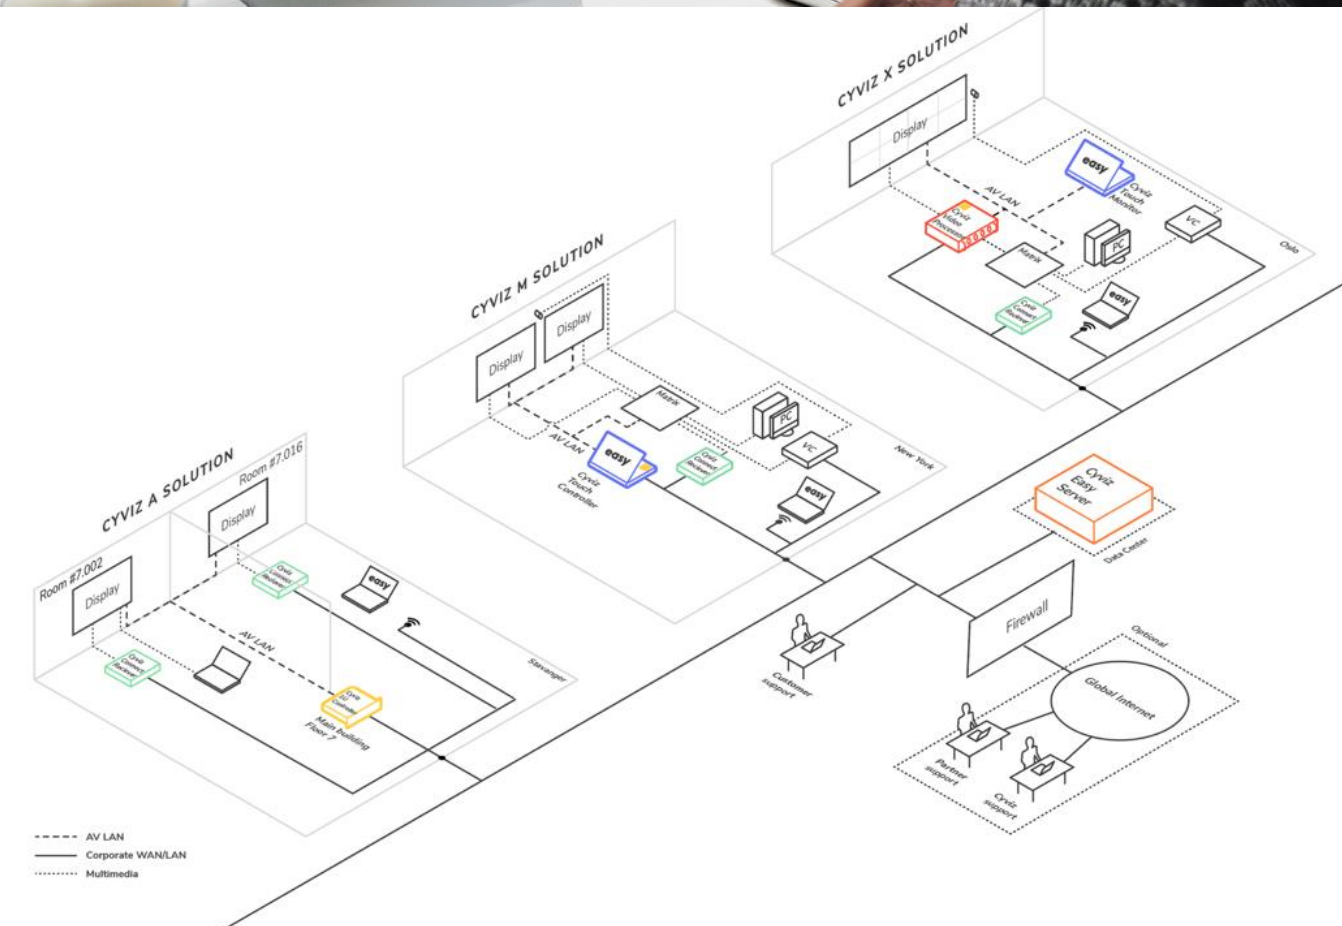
CYVIZ X SOLUTION

Display

AV LAN

easy

Cyviz Touch Monitor

Cyviz Video Processor

VC

PC

Matrix

Oslo

easy

Cyviz Connect Receiver

CYVIZ M SOLUTION

Display

Display

Matrix

PC

AV LAN

easy

Cyviz Touch Controller

Cyviz Connect Receiver

VC

New York

easy

CYVIZ A SOLUTION

Room #7.016

Display

Room #7.002

Display

Cyviz Connect Receiver

easy

AV LAN

Cyviz Connect Receiver

Cyviz AV Controller

Main building Floor 7

Stavanger

Cyviz Easy Server

Data Center

Customer support

Firewall

Optional

Global Internet

Partner support

Cyviz support

AV LAN

Corporate WAN/LAN

Multimedia